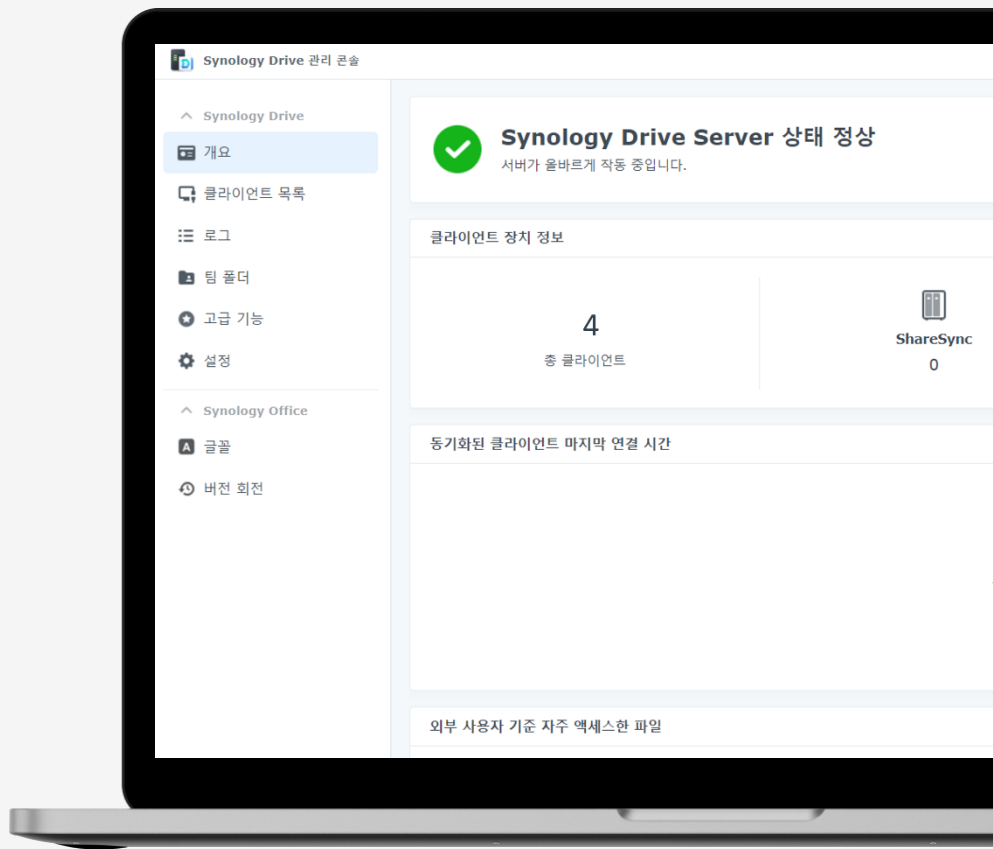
Synology Drive 관리 콘솔

Synology Drive

개요

클라이언트 목록

로그

팀 폴더

고급 기능

설정

Synology Office

글꼴

버전 회전

Synology Drive Server 상태 정상

서버가 올바르게 작동 중입니다.

클라이언트 장치 정보

4

총 클라이언트

ShareSync

0

동기화된 클라이언트 마지막 연결 시간

외부 사용자 기준 자주 액세스한 파일